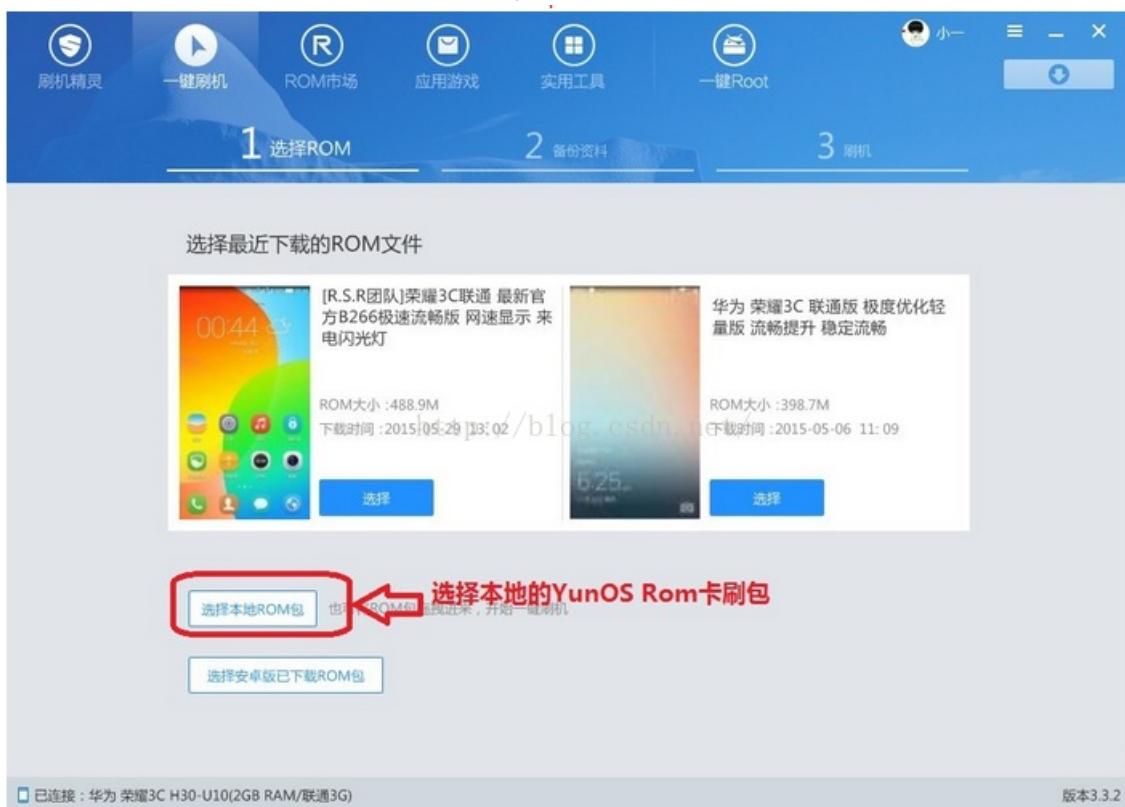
刷机精灵 一键刷机 ROM市场 应用游戏 实用工具 一键Root 小一

1 选择ROM 2 备份资料 3 刷机

选择最近下载的ROM文件

00:44

[R.S.R团队]荣耀3C联通 最新官方B266极速流畅版 网速显示 来电闪光灯

ROM大小 :488.9M
下载时间 :2015-05-29 13:02

选择

6:25

华为 荣耀3C 联通版 极度优化轻量版 流畅提升 稳定流畅

ROM大小 :398.7M
下载时间 :2015-05-06 11:09

选择

http://blog.csdn.net/

选择本地ROM包 也可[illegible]ROM包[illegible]进来，开始一键刷机

选择本地的YunOS Rom卡刷包

选择安卓版已下载ROM包

已连接：华为 荣耀3C H30-U10(2GB RAM/联通3G)

版本3.3.2